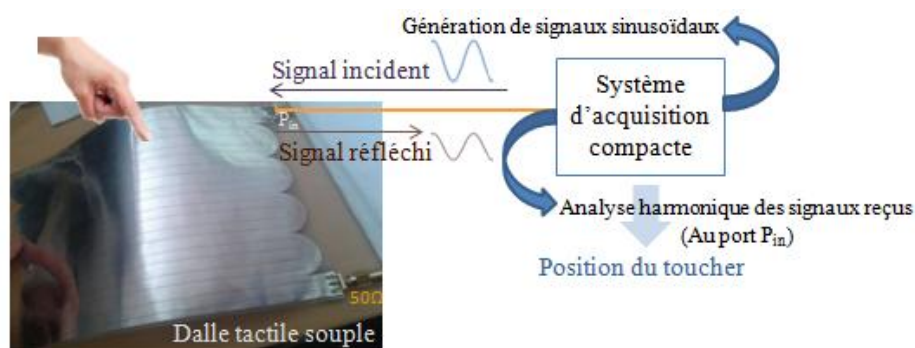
Génération de signaux sinusoïdaux

Signal incident

$P_{in}$

Signal réfléchi

Système d'acquisition compacte

Analyse harmonique des signaux reçus (Au port $P_{in}$)

Position du toucher

50Ω

Dalle tactile souple